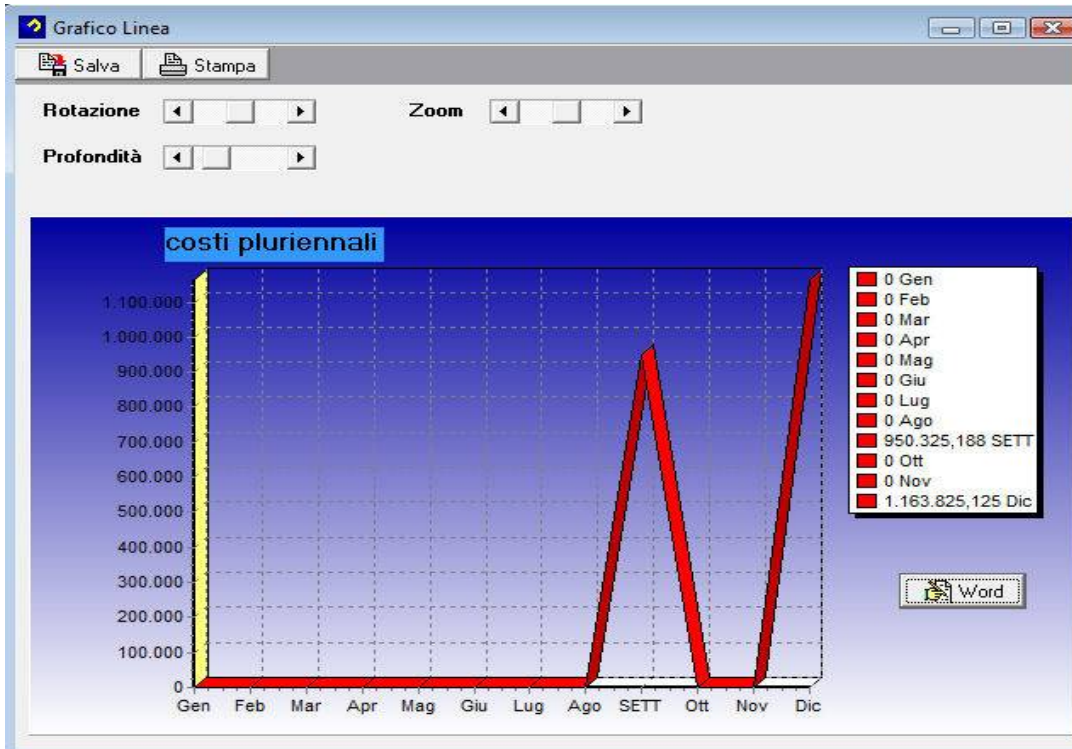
Grafico Linea

Salva Stampa

Rotazione

Zoom

Profondità

costi pluriennali

1.100.000
1.000.000
900.000
800.000
700.000
600.000
500.000
400.000
300.000
200.000
100.000
0

Gen Feb Mar Apr Mag Giu Lug Ago SETT Ott Nov Dic

0 Gen
0 Feb
0 Mar
0 Apr
0 Mag
0 Giu
0 Lug
0 Ago
950.325,188 SETT
0 Ott
0 Nov
1.163.825,125 Dic

Word